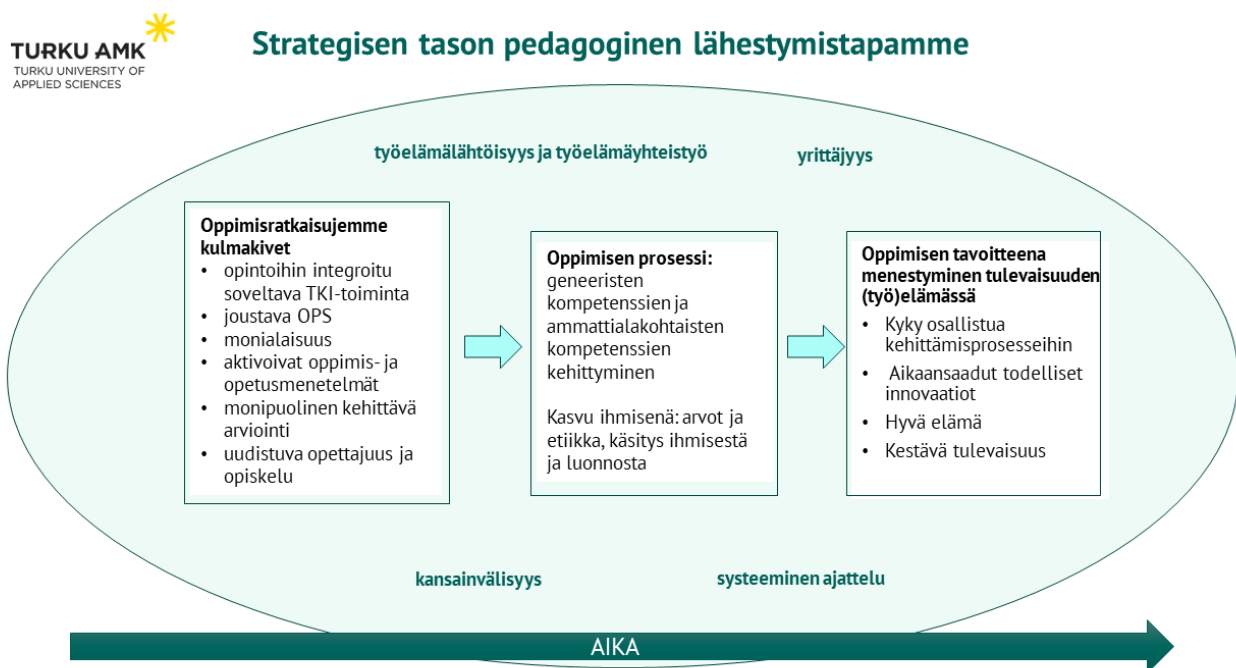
TURKU AMK
TURKU UNIVERSITY OF APPLIED SCIENCES

Strategisen tason pedagoginen lähestymistapamme

työelämälähtöisyys ja työelämäyhteistyö

yrittäjyys

Oppimisratkaisujemme kulmakivet
• opintoihin integroitu soveltava TKI-toiminta
• joustava OPS
• monialaisuus
• aktivoivat oppimis- ja opetusmenetelmät
• monipuolinen kehittävä arviointi
• uudistuva opettajuus ja opiskelu

Oppimisen prosessi: geneeristen kompetenssien ja ammattialakohtaisten kompetenssien kehittyminen

Kasvu ihmisenä: arvot ja etiikka, käsitys ihmisestä ja luonnosta

Oppimisen tavoitteena menestyminen tulevaisuuden (työ)elämässä
• Kyky osallistua kehittämisprosesseihin
• Aikaansaadut todelliset innovaatiot
• Hyvä elämä
• Kestävä tulevaisuus

kansainvälisyys

systeeminen ajattelu

AIKA